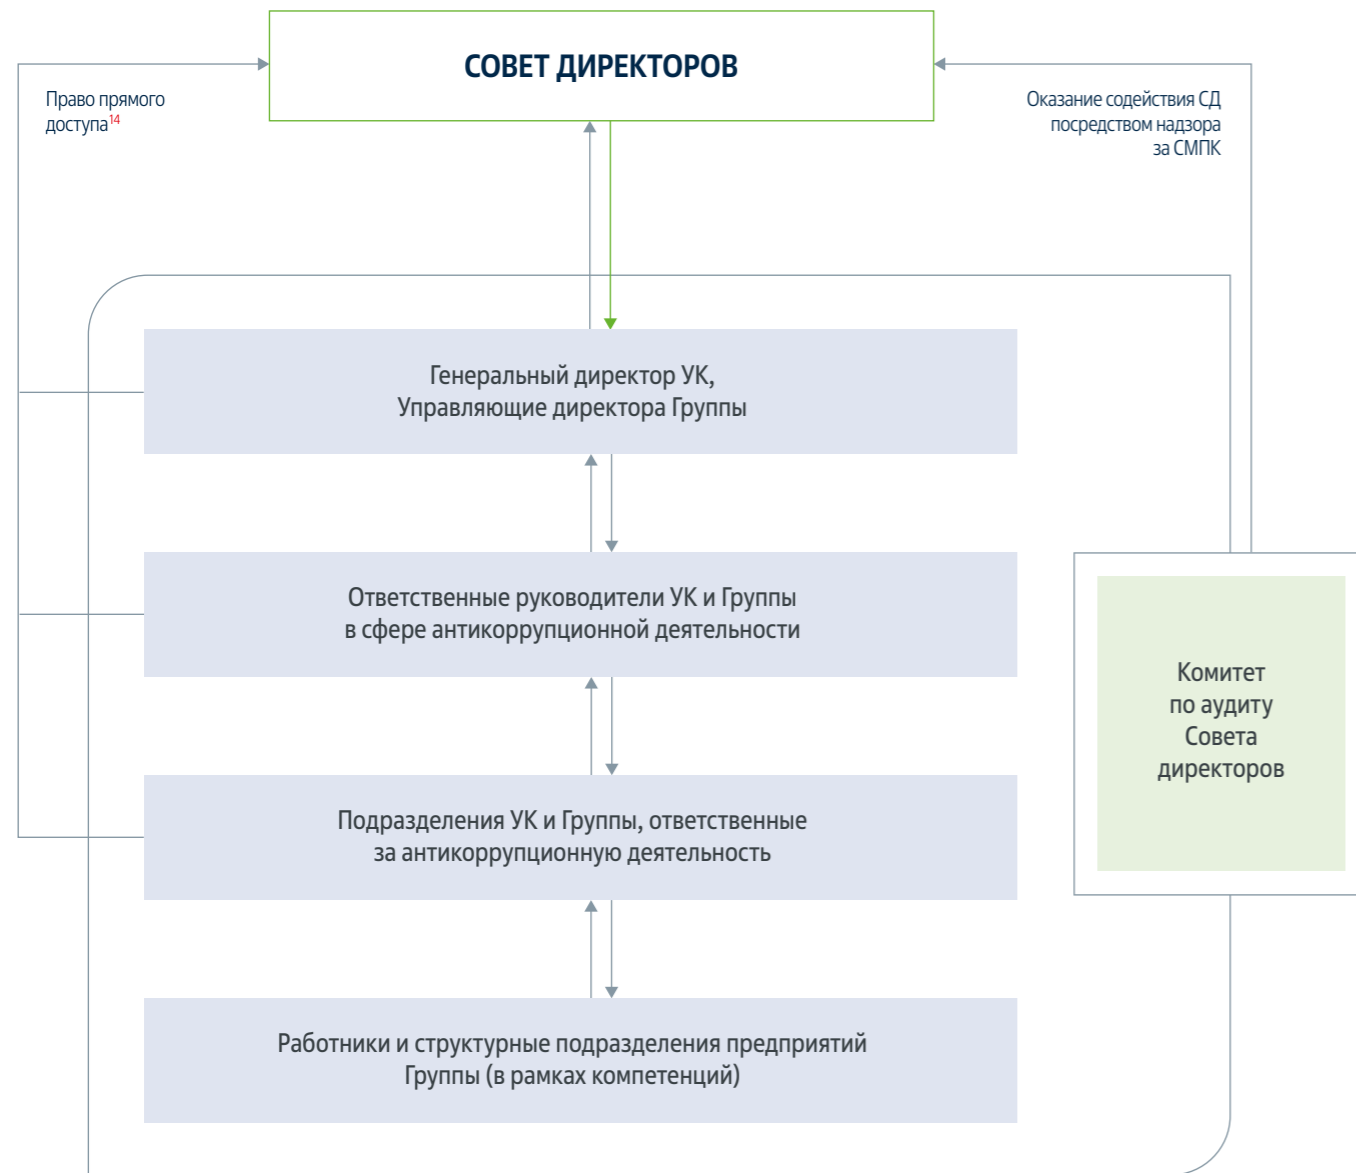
СОВЕТ ДИРЕКТОРОВ

Право прямого доступа$^{14}$

Оказание содействия СД посредством надзора за СМПК

Генеральный директор УК, Управляющие директора Группы

Ответственные руководители УК и Группы в сфере антикоррупционной деятельности

Подразделения УК и Группы, ответственные за антикоррупционную деятельность

Работники и структурные подразделения предприятий Группы (в рамках компетенций)

Комитет по аудиту Совета директоров